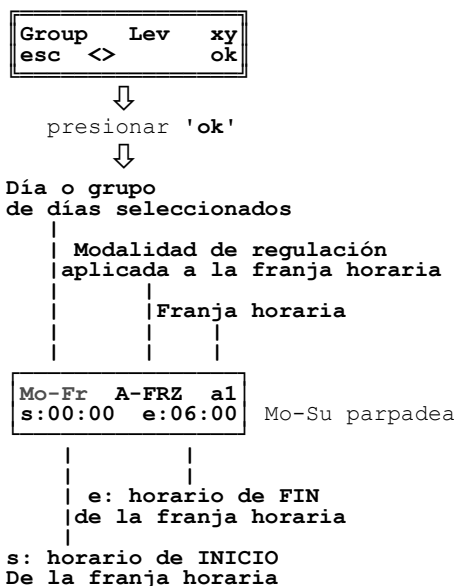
Group Lev xy
esc <> ok

presionar 'ok'

Día o grupo de días seleccionados

Modalidad de regulación aplicada a la franja horaria

Franja horaria

Mo-Fr A-FRZ a1
s:00:00 e:06:00

Mo-Su parpadea

e: horario de FIN de la franja horaria

s: horario de INICIO De la franja horaria